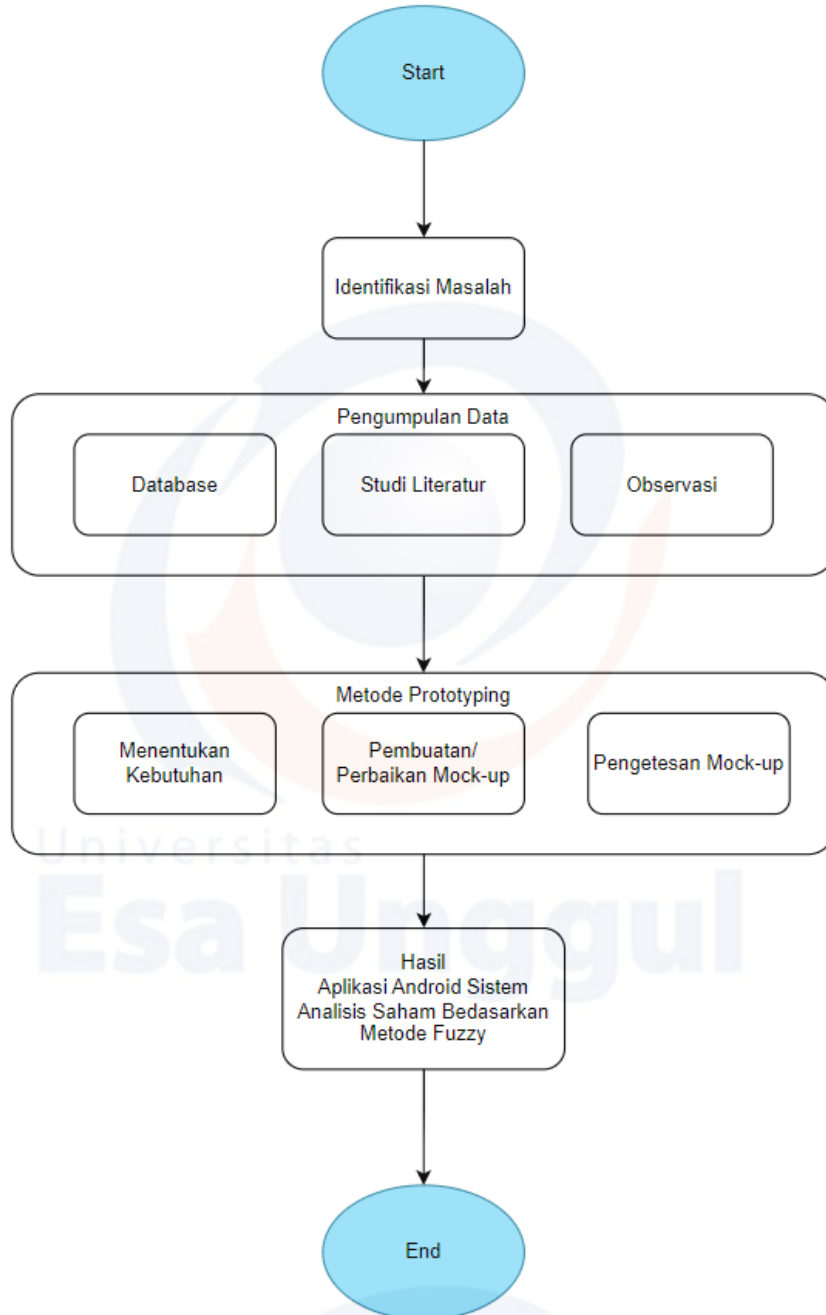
Start

Identifikasi Masalah

Pengumpulan Data

Database

Studi Literatur

Observasi

Metode Prototyping

Menentukan Kebutuhan

Pembuatan/ Perbaikan Mock-up

Pengetesan Mock-up

Universitas Esa Unggul

Hasil
Aplikasi Android Sistem Analisis Saham Bedasarkan Metode Fuzzy

End